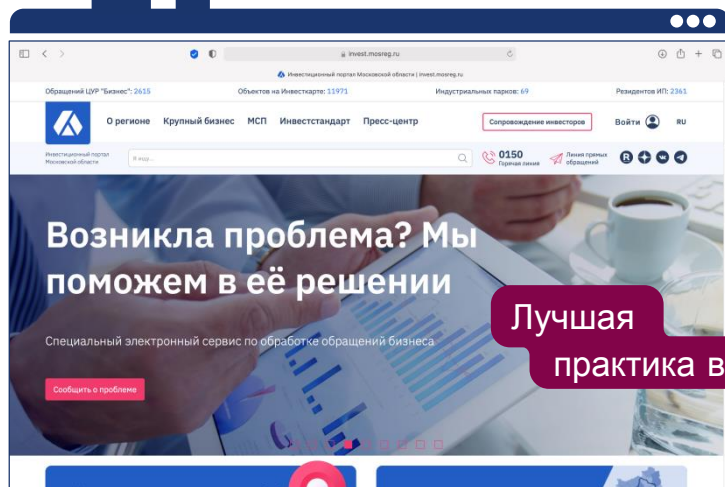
invest.mosreg.ru

Инвестиционный портал Московской области | invest.mosreg.ru

Обращений ЦУР "Бизнес": 2615 Объектов на Инвесткарте: 11971 Индустриальных парков: 69 Резидентов ИП: 2361

О регионе Крупный бизнес МСП Инвестстандарт Пресс-центр Сопровождение инвесторов Войти RU

Инвестиционный портал Московской области Я ищу... 0150 Горячая линия Линия прямых обращений

Возникла проблема? Мы поможем в её решении

Специальный электронный сервис по обработке обращений бизнеса

Сообщить о проблеме

Лучшая практика в